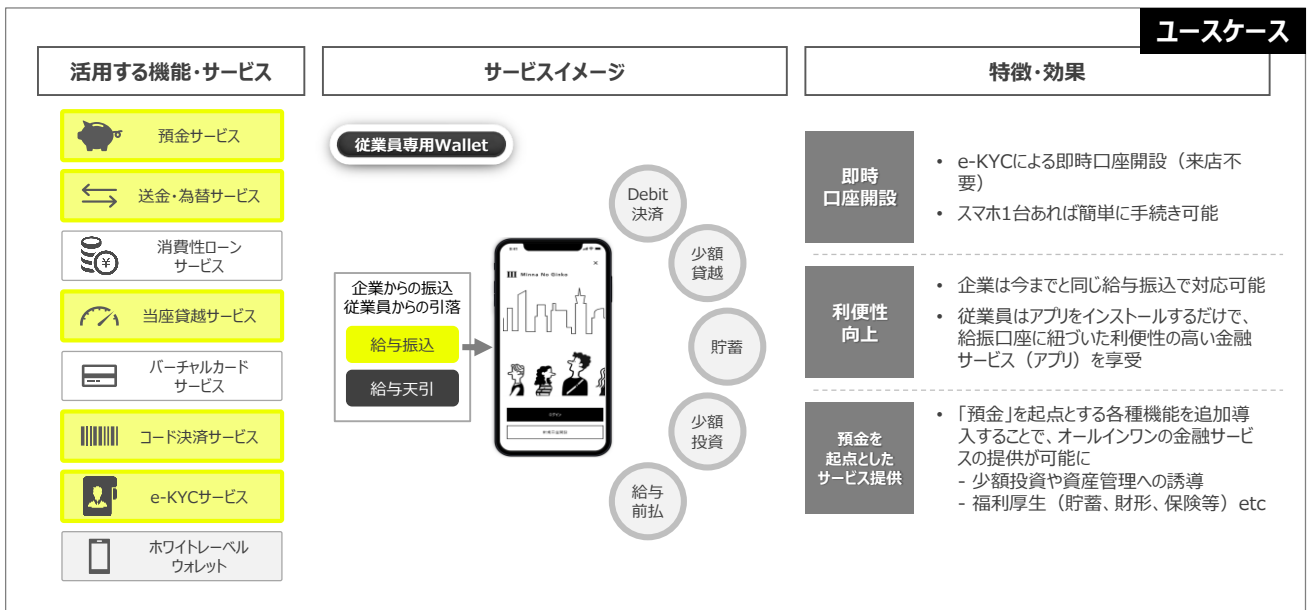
ユースケース

活用する機能・サービス

預金サービス

送金・為替サービス

消費性ローンサービス

当座貸越サービス

バーチャルカードサービス

コード決済サービス

e-KYCサービス

ホワイトレーベルウォレット

サービスイメージ

従業員専用Wallet

企業からの振込
従業員からの引落

給与振込

給与天引

Minna No Ginko

Debit決済

少額貸越

貯蓄

少額投資

給与前払

特徴・効果

即時口座開設

• e-KYCによる即時口座開設（来店不要）
• スマホ1台あれば簡単に手続き可能

利便性向上

• 企業は今までと同じ給与振込で対応可能
• 従業員はアプリをインストールするだけで、給振口座に紐づいた利便性の高い金融サービス（アプリ）を享受

預金を起点としたサービス提供

• 「預金」を起点とする各種機能を追加導入することで、オールインワンの金融サービスの提供が可能に
- 少額投資や資産管理への誘導
- 福利厚生（貯蓄、財形、保険等）etc